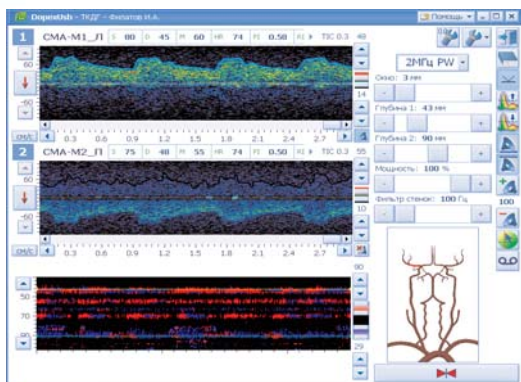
DopmUsb - ТКДГ - Филатов И.А.
Помощь

1 CMA-M1_Л S 80 D 45 M 60 HR 74 PI 0.58 RI TIC 0.3 40
60
-60
14
см/с 0.3 0.6 0.9 1.2 1.5 1.8 2.1 2.4 2.7 с

2 CMA-M2_П S 75 D 40 M 55 HR 74 PI 0.50 RI TIC 0.3 55
60
-60
10
см/с 0.3 0.6 0.9 1.2 1.5 1.8 2.1 2.4 2.7 с

50
70
90
29

2МГц PW
Окно: 3 мм
Глубина 1: 43 мм
Глубина 2: 90 мм
Мощность: 100 %
Фильтр стенок: 100 Гц
100